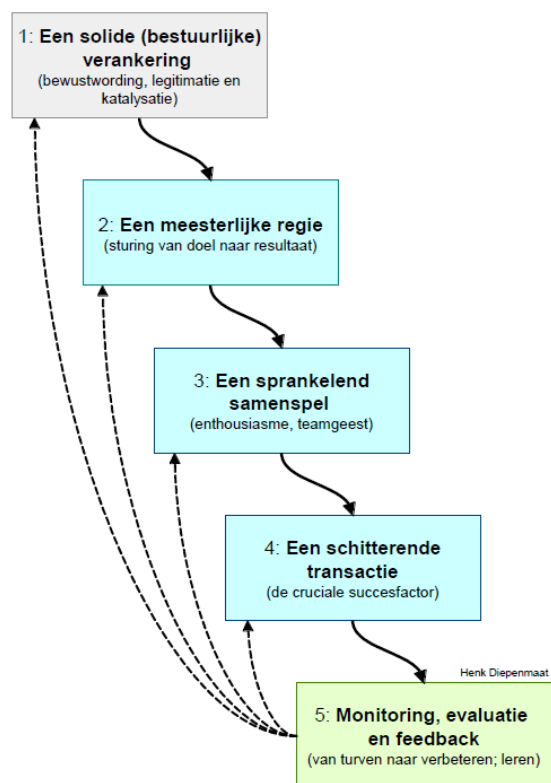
1: **Een solide (bestuurlijke) verankering**
(bewustwording, legitimatie en katalysatie)

2: **Een meesterlijke regie**
(sturing van doel naar resultaat)

3: **Een sprankelend samenspel**
(enthousiasme, teamgeest)

4: **Een schitterende transactie**
(de cruciale succesfactor)

Henk Diepenmaat

5: **Monitoring, evaluatie en feedback**
(van turven naar verbeteren; leren)